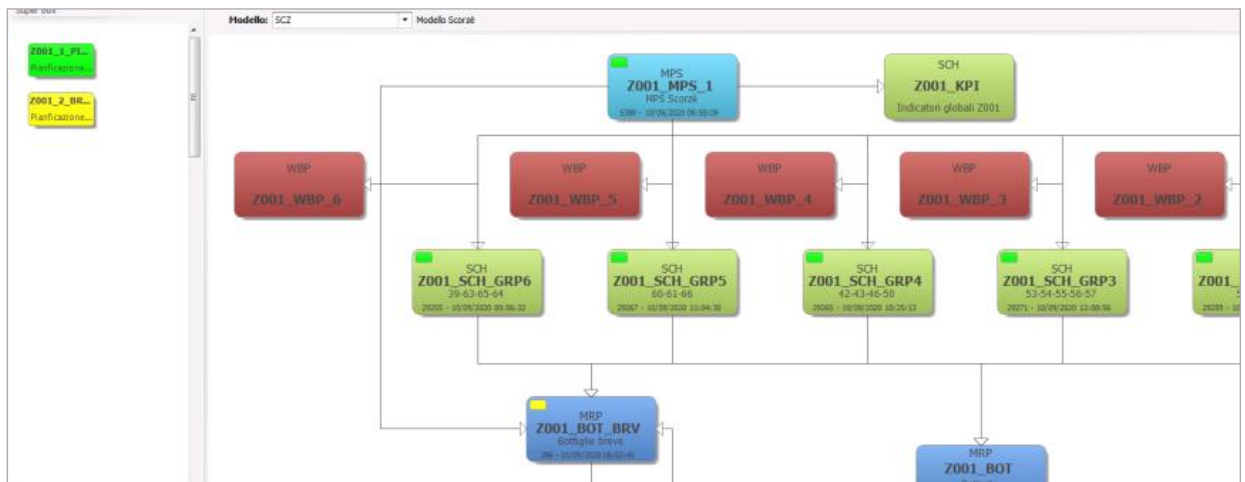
Super box

Z001_1_PI...
Pianificazione...

Z001_2_BR...
Pianificazione...

Modello: SCZ

Modello Scorzè

MPS
Z001_MPS_1
MPS Scorzè
5388 - 10/09/2020 09:58:09

SCH
Z001_KPI
Indicatori globali Z001

WBP
Z001_WBP_6

WBP
Z001_WBP_5

WBP
Z001_WBP_4

WBP
Z001_WBP_3

WBP
Z001_WBP_2

SCH
Z001_SCH_GRP6
39-63-65-64
29205 - 10/09/2020 09:06:32

SCH
Z001_SCH_GRP5
60-61-66
29067 - 10/09/2020 11:04:30

SCH
Z001_SCH_GRP4
42-43-46-58
29065 - 10/09/2020 10:25:13

SCH
Z001_SCH_GRP3
53-54-55-56-57
29271 - 10/09/2020 12:08:56

Z001_
29259 - 10

MRP
Z001_BOT_BRV
Bottiglie breve
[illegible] - 10/09/2020 09:02:45

MRP
Z001_BOT